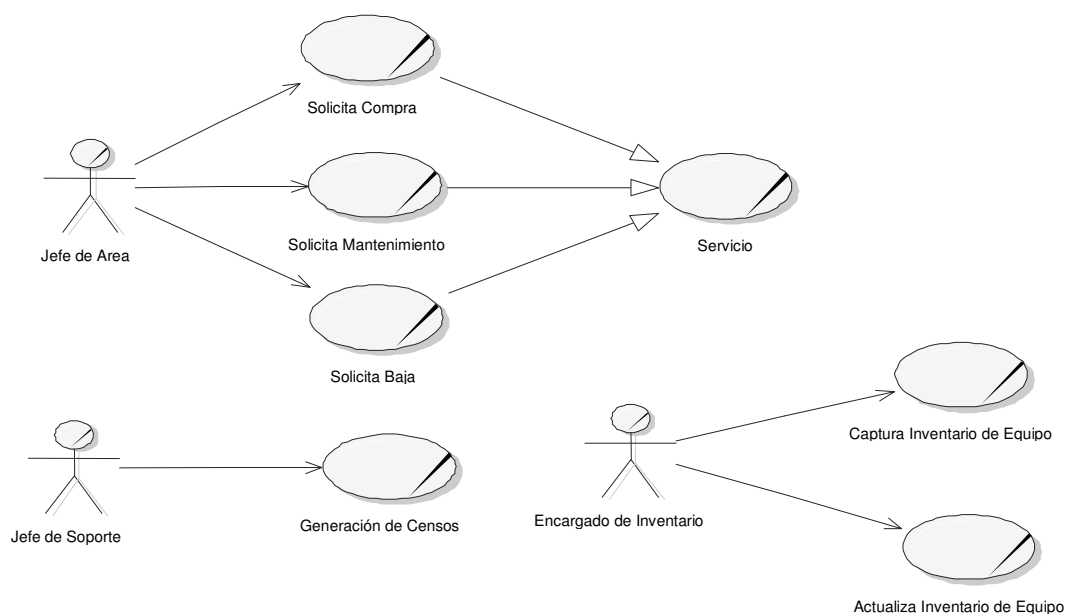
Solicita Compra

Jefe de Area

Solicita Mantenimiento

Servicio

Solicita Baja

Jefe de Soporte

Generación de Censos

Encargado de Inventario

Captura Inventario de Equipo

Actualiza Inventario de Equipo